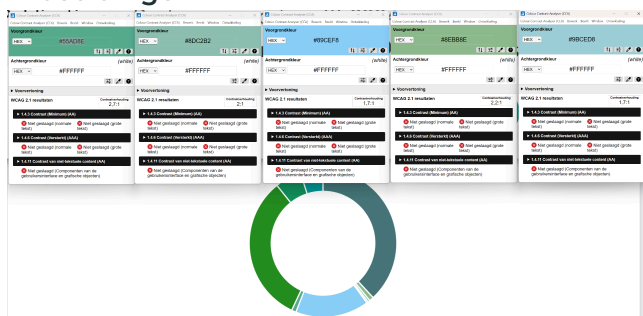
Colour Contrast Analyser (CCA)
Bestand Beeld Window Ontwikkeling
Voorgrondkleur
HEX
#55AD8E
Achtergrondkleur (white)
HEX
#FFFFFF
▸ Voorvertoning
WCAG 2.1 resultaten
Contrastverhouding 2.7:1
▸ 1.4.3 Contrast (Minimum) (AA)
Niet geslaagd (normale tekst)
Niet geslaagd (grote tekst)
▸ 1.4.6 Contrast (Verbeterd) (AAA)
Niet geslaagd (normale tekst)
Niet geslaagd (grote tekst)
▸ 1.4.11 Contrast van niet-tekstuele content (AA)
Niet geslaagd (Componenten van de gebruikersinterface en grafische objecten)

Colour Contrast Analyser (CCA)
Bestand Beeld Window Ontwikkeling
Voorgrondkleur
HEX
#8DC2B2
Achtergrondkleur (white)
HEX
#FFFFFF
▸ Voorvertoning
WCAG 2.1 resultaten
Contrastverhouding 2:1
▸ 1.4.3 Contrast (Minimum) (AA)
Niet geslaagd (normale tekst)
Niet geslaagd (grote tekst)
▸ 1.4.6 Contrast (Verbeterd) (AAA)
Niet geslaagd (normale tekst)
Niet geslaagd (grote tekst)
▸ 1.4.11 Contrast van niet-tekstuele content (AA)
Niet geslaagd (Componenten van de gebruikersinterface en grafische objecten)

Colour Contrast Analyser (CCA)
Bestand Beeld Window Ontwikkeling
Voorgrondkleur
HEX
#89CEF8
Achtergrondkleur (white)
HEX
#FFFFFF
▸ Voorvertoning
WCAG 2.1 resultaten
Contrastverhouding 1.7:1
▸ 1.4.3 Contrast (Minimum) (AA)
Niet geslaagd (normale tekst)
Niet geslaagd (grote tekst)
▸ 1.4.6 Contrast (Verbeterd) (AAA)
Niet geslaagd (normale tekst)
Niet geslaagd (grote tekst)
▸ 1.4.11 Contrast van niet-tekstuele content (AA)
Niet geslaagd (Componenten van de gebruikersinterface en grafische objecten)

Colour Contrast Analyser (CCA)
Bestand Beeld Window Ontwikkeling
Voorgrondkleur
HEX
#8EBB8E
Achtergrondkleur (white)
HEX
#FFFFFF
▸ Voorvertoning
WCAG 2.1 resultaten
Contrastverhouding 2.2:1
▸ 1.4.3 Contrast (Minimum) (AA)
Niet geslaagd (normale tekst)
Niet geslaagd (grote tekst)
▸ 1.4.6 Contrast (Verbeterd) (AAA)
Niet geslaagd (normale tekst)
Niet geslaagd (grote tekst)
▸ 1.4.11 Contrast van niet-tekstuele content (AA)
Niet geslaagd (Componenten van de gebruikersinterface en grafische objecten)

Colour Contrast Analyser (CCA)
Bestand Beeld Window Ontwikkeling
Voorgrondkleur
HEX
#9BCED8
Achtergrondkleur (white)
HEX
#FFFFFF
▸ Voorvertoning
WCAG 2.1 resultaten
Contrastverhouding 1.7:1
▸ 1.4.3 Contrast (Minimum) (AA)
Niet geslaagd (normale tekst)
Niet geslaagd (grote tekst)
▸ 1.4.6 Contrast (Verbeterd) (AAA)
Niet geslaagd (normale tekst)
Niet geslaagd (grote tekst)
▸ 1.4.11 Contrast van niet-tekstuele content (AA)
Niet geslaagd (Componenten van de gebruikersinterface en grafische objecten)